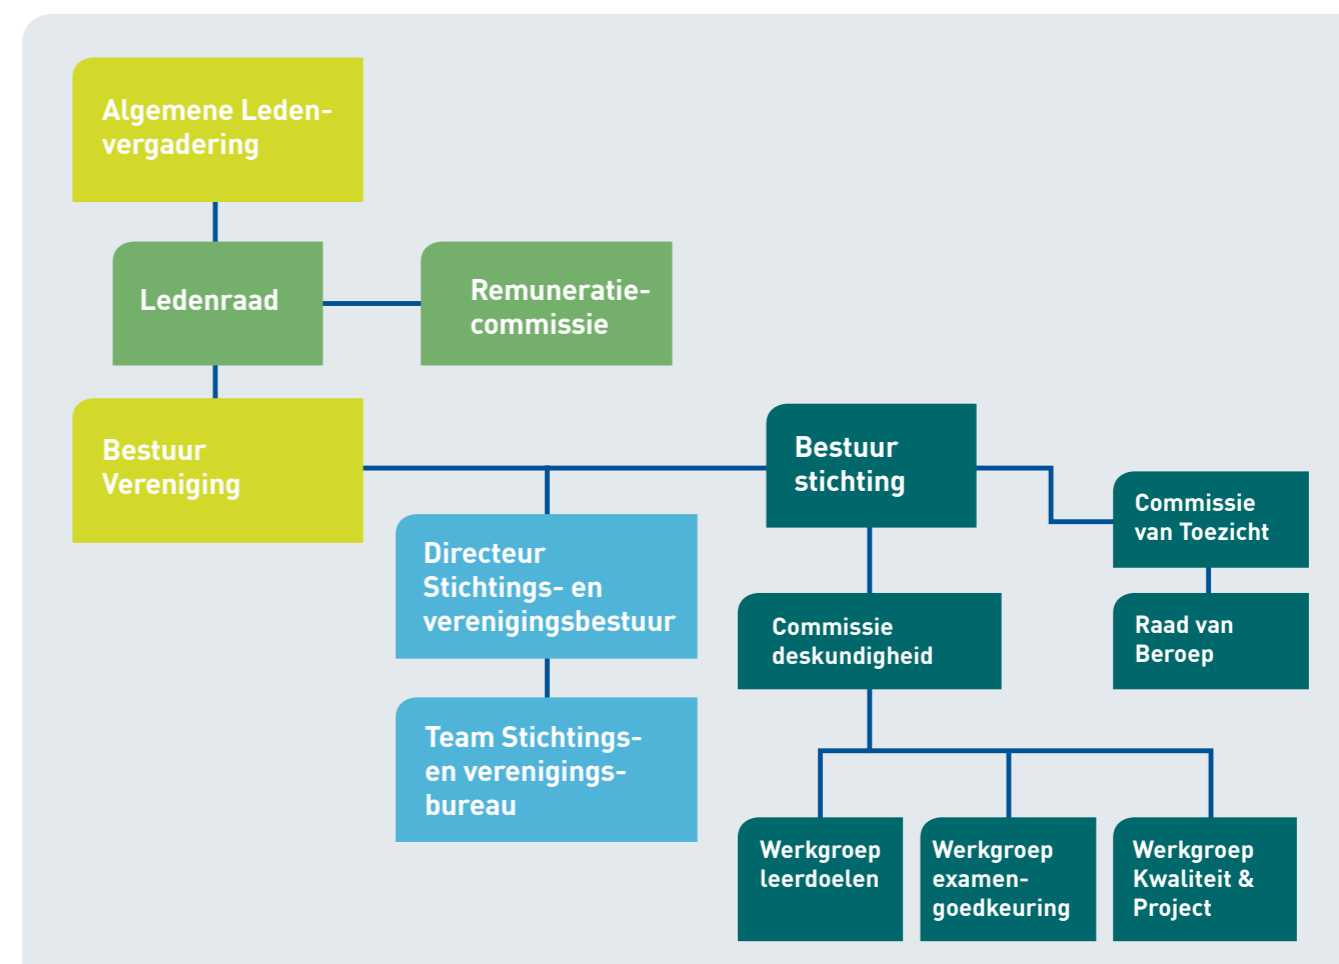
Algemene Ledenvergadering

Ledenraad

Remuneratiecommissie

Bestuur Vereniging

Bestuur stichting

Commissie van Toezicht

Directeur Stichtings- en verenigingsbestuur

Commissie deskundigheid

Raad van Beroep

Team Stichtings- en verenigingsbureau

Werkgroep leerdoelen

Werkgroep examengoedkeuring

Werkgroep Kwaliteit & Project